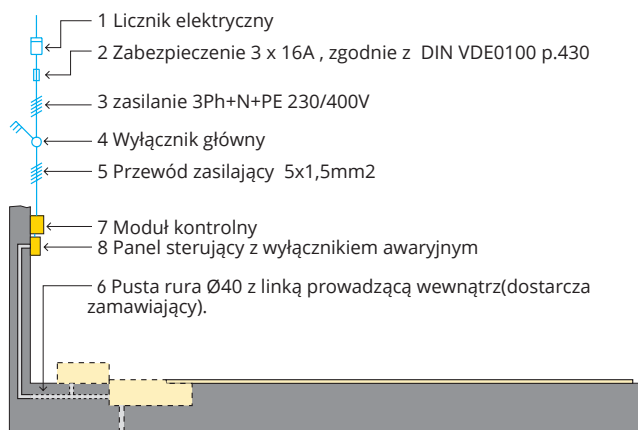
1 Licznik elektryczny
2 Zabezpieczenie 3 x 16A , zgodnie z DIN VDE0100 p.430
3 zasilanie 3Ph+N+PE 230/400V
4 Wyłącznik główny
5 Przewód zasilający 5x1,5mm2
7 Moduł kontrolny
8 Panel sterujący z wyłącznikiem awaryjnym
6 Pusta rura Ø40 z linką prowadzącą wewnątrz(dostarcza zamawiający).